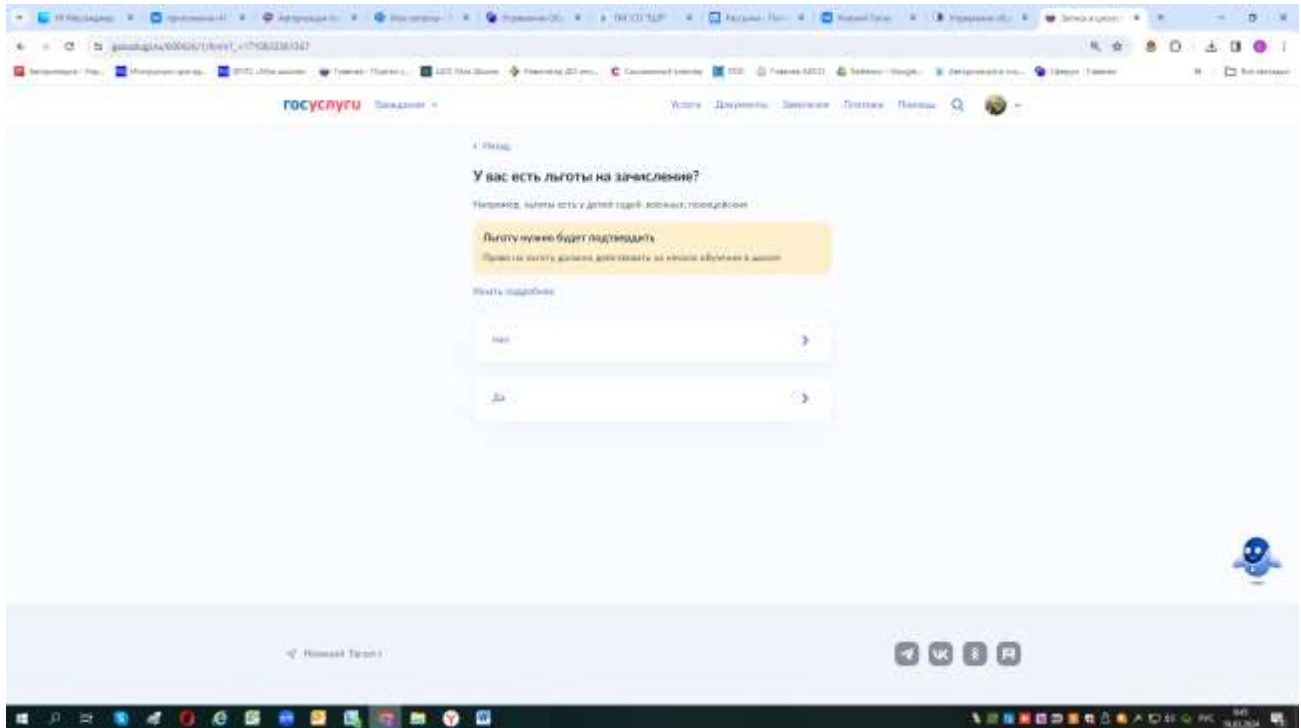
госуслуги

Услуги Документы Заявления Платежи Помощь

‹ Назад

У вас есть льготы на зачисление?

Например, льготы есть у детей судей, военных, полицейских

Льготу нужно будет подтвердить

Право на льготу должно действовать на начало обучения в школе

Узнать подробнее

Нет

Да

Нижний Тагил